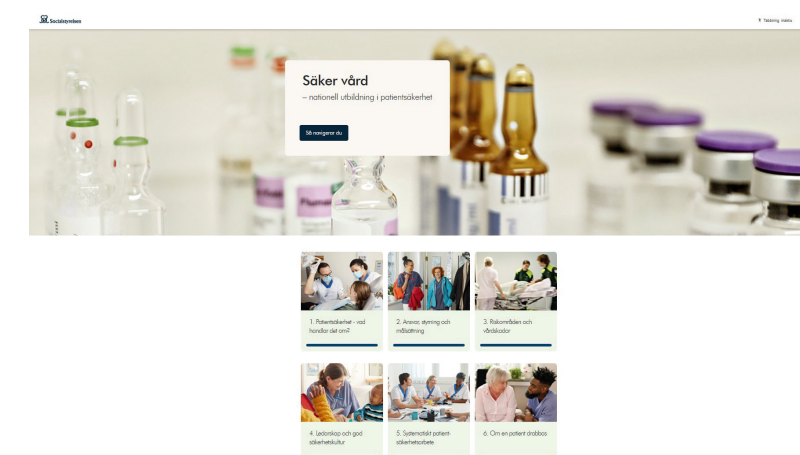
Socialstyrelsen

Talande webb

Säker vård

– nationell utbildning i patientsäkerhet

Så navigerar du

1. Patientsäkerhet - vad handlar det om?

2. Ansvar, styrning och målsättning

3. Riskområden och vårdskador

4. Ledarskap och god säkerhetskultur

5. Systematiskt patientsäkerhetsarbete

6. Om en patient drabbas